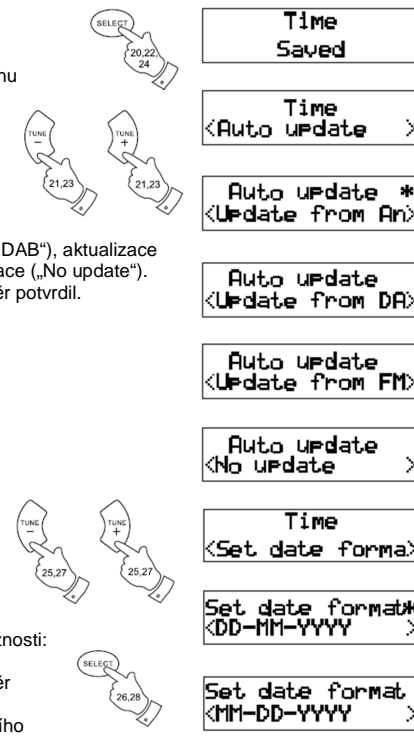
nu

SELECT
20,22,
24

TUNE
−
21,23

TUNE
+
21,23

DAB"), aktualizace
ace („No update").
ěr potvrdil.

TUNE
−
25,27

TUNE
+
25,27

znosti:

ěr

ího

SELECT
26,28

Time
Saved

Time
<Auto update >

Auto update *
<Update from An>

Auto update
<Update from DA>

Auto update
<Update from FM>

Auto update
<No update >

Time
<Set date forma>

Set date format*
<DD-MM-YYYY >

Set date format
<MM-DD-YYYY >